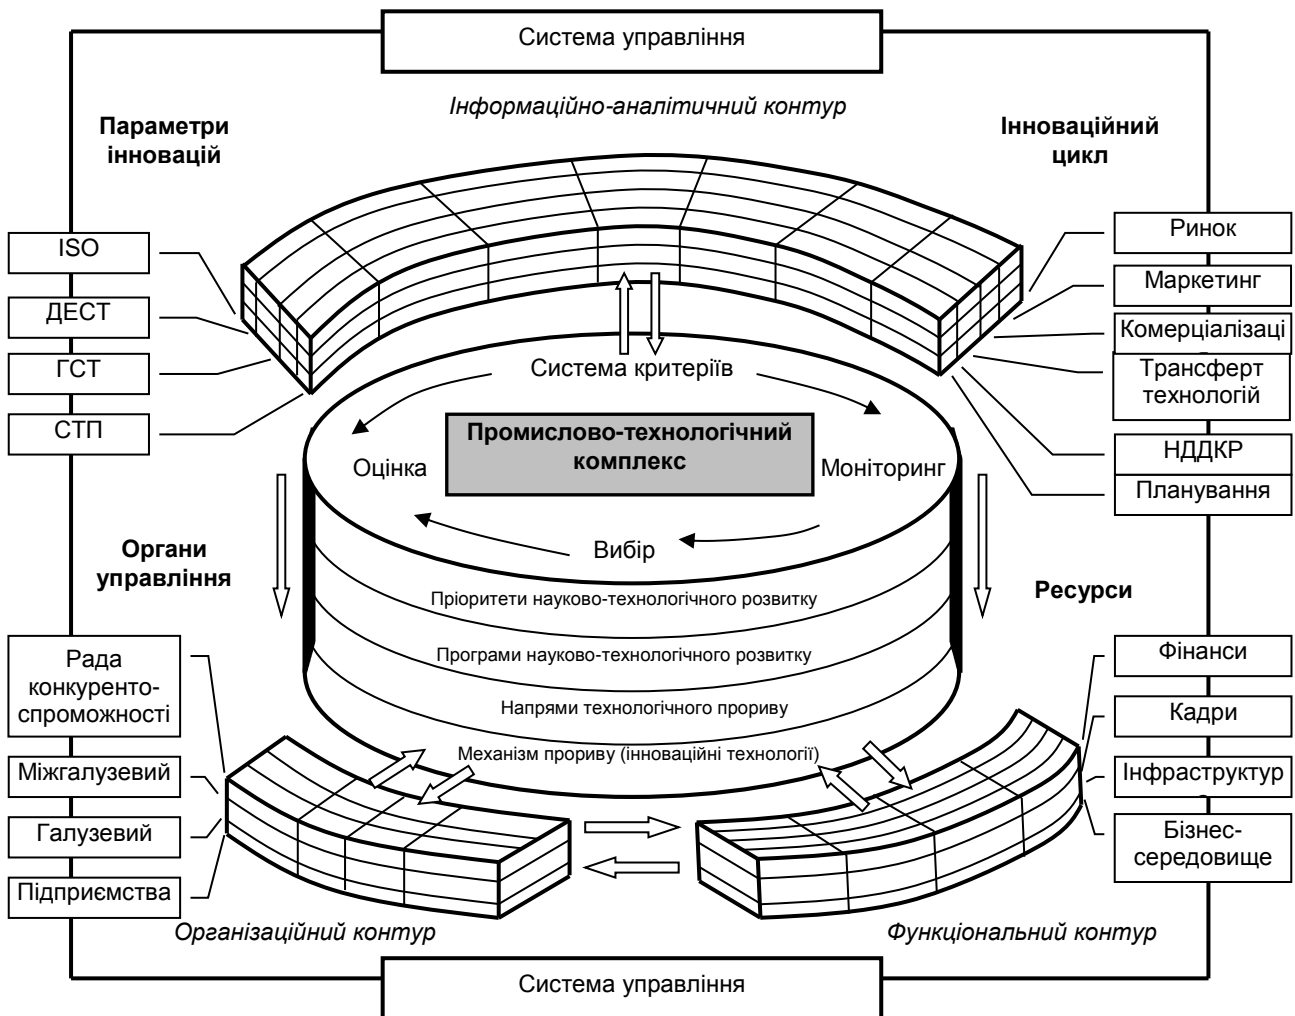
Система управління

Інформаційно-аналітичний контур

Параметри інновацій

Інноваційний цикл

ISO

ДЕСТ

ГСТ

СТП

Ринок

Маркетинг

Комерціалізаці

Трансферт технологій

НДДКР

Планування

Система критеріїв

Промислово-технологічний комплекс

Оцінка

Моніторинг

Вибір

Органи управління

Ресурси

Пріоритети науково-технологічного розвитку

Програми науково-технологічного розвитку

Напрями технологічного прориву

Механізм прориву (інноваційні технології)

Рада конкурентоспроможності

Міжгалузевий

Галузевий

Підприємства

Фінанси

Кадри

Інфраструктур

Бізнес-середовище

Організаційний контур

Функціональний контур

Система управління